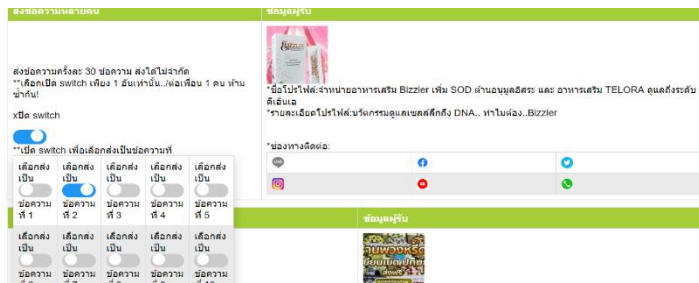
ส่งข้อความหลายคน

ข้อมูลผู้รับ

ส่งข้อความครั้งละ 30 ข้อความ ส่งได้ไม่จำกัด
**เลือกเปิด switch เพียง 1 อันเท่านั้น../ต่อเพื่อน 1 คน ห้ามซ้ำกัน!

xปิด switch

**เปิด switch เพื่อเลือกส่งเป็นข้อความที่

| เลือกส่งเป็น | เลือกส่งเป็น | เลือกส่งเป็น | เลือกส่งเป็น | เลือกส่งเป็น |
|---|---|---|---|---|
| ข้อความที่ 1 | ข้อความที่ 2 | ข้อความที่ 3 | ข้อความที่ 4 | ข้อความที่ 5 |
| เลือกส่งเป็น | เลือกส่งเป็น | เลือกส่งเป็น | เลือกส่งเป็น | เลือกส่งเป็น |
| ข้อความ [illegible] | ข้อความ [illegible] | ข้อความ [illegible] | ข้อความ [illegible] | ข้อความ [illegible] |

*ชื่อโปรไฟล์:จำหน่ายอาหารเสริม Bizzler เพิ่ม SOD ต้านอนุมูลอิสระ และ อาหารเสริม TELORA ดูแลถึงระดับดีเอ็นเอ
*รายละเอียดโปรไฟล์:นวัตกรรมดูแลเซลล์ลึกถึง DNA.. ทำไมต้อง..Bizzler

*ช่องทางติดต่อ:

ข้อมูลผู้รับ